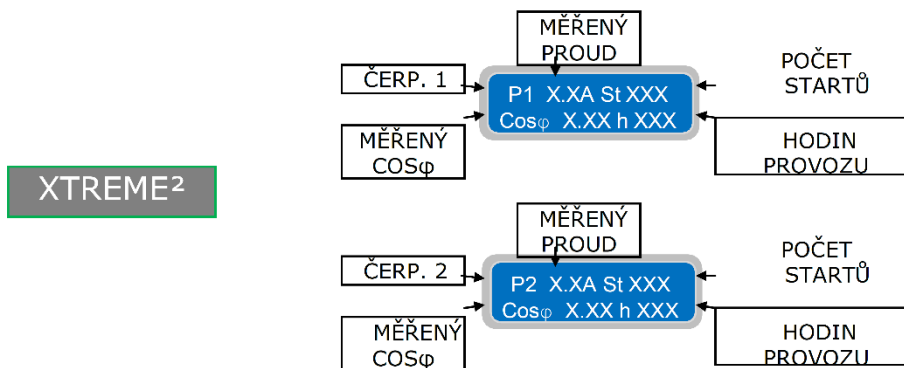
XTREME²

MĚŘENÝ PROUD

ČERP. 1

P1 X.XA St XXX
Cosφ X.XX h XXX

MĚŘENÝ COSφ

POČET STARTŮ

HODIN PROVOZU

MĚŘENÝ PROUD

ČERP. 2

P2 X.XA St XXX
Cosφ X.XX h XXX

MĚŘENÝ COSφ

POČET STARTŮ

HODIN PROVOZU